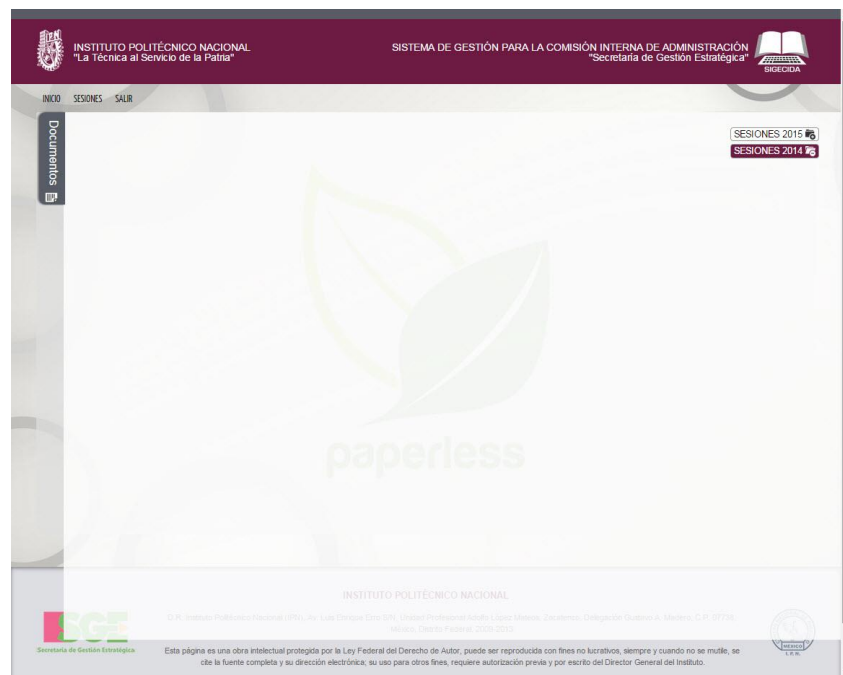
INSTITUTO POLITÉCNICO NACIONAL
"La Técnica al Servicio de la Patria"

SISTEMA DE GESTIÓN PARA LA COMISIÓN INTERNA DE ADMINISTRACIÓN
"Secretaría de Gestión Estratégica"

SIGECIDA

INICIO SESIONES SALIR

Documentos

SESIONES 2015

SESIONES 2014

paperless

INSTITUTO POLITÉCNICO NACIONAL

D.R. Instituto Politécnico Nacional (IPN). Av. Luis Enrique Erro S/N, Unidad Profesional Adolfo López Mateos, Zacatenco, Delegación Gustavo A. Madero, C.P. 07738, México, Distrito Federal, 2009-2013

SGE
Secretaría de Gestión Estratégica

Esta página es una obra intelectual protegida por la Ley Federal del Derecho de Autor, puede ser reproducida con fines no lucrativos, siempre y cuando no se mutile, se cite la fuente completa y su dirección electrónica; su uso para otros fines, requiere autorización previa y por escrito del Director General del Instituto.

MÉXICO
I.P.N.